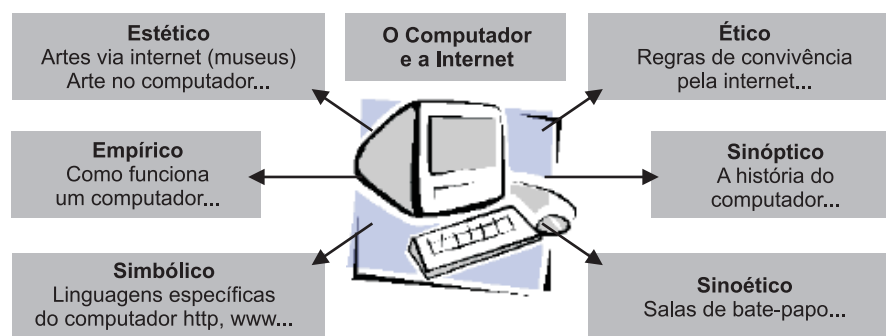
Estético
Artes via internet (museus)
Arte no computador...

O Computador
e a Internet

Ético
Regras de convivência
pela internet...

Empírico
Como funciona
um computador...

Sinóptico
A história do
computador...

Simbólico
Linguagens específicas
do computador http, www...

Sinoético
Salas de bate-papo...